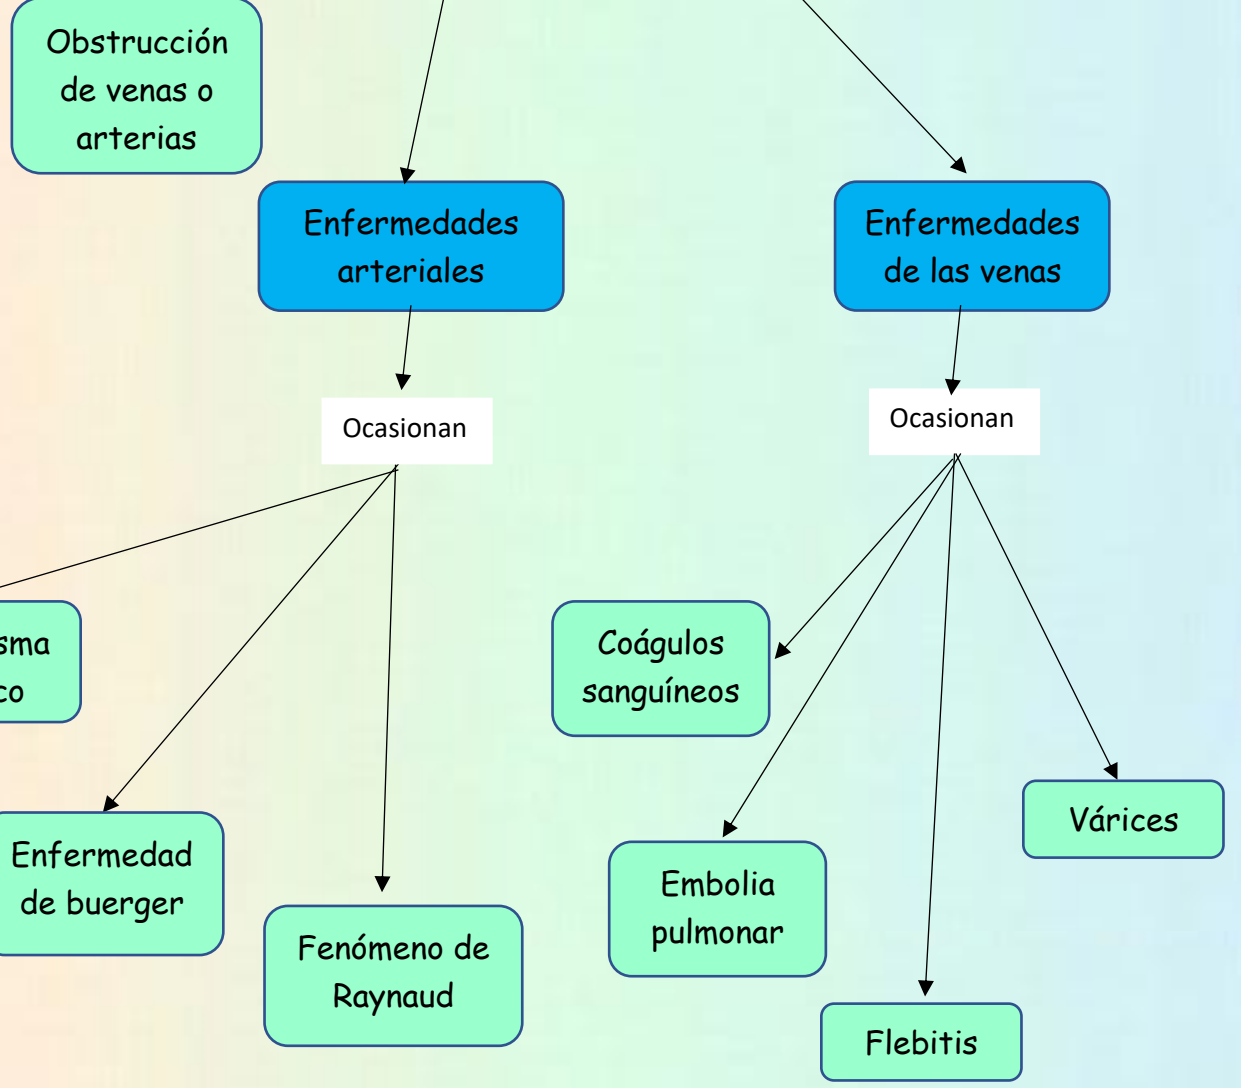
Obstrucción de venas o arterias

Enfermedades arteriales

Enfermedades de las venas

Ocasionan

Ocasionan

sma
co

Enfermedad de buerger

Fenómeno de Raynaud

Coágulos sanguíneos

Embolia pulmonar

Flebitis

Várices